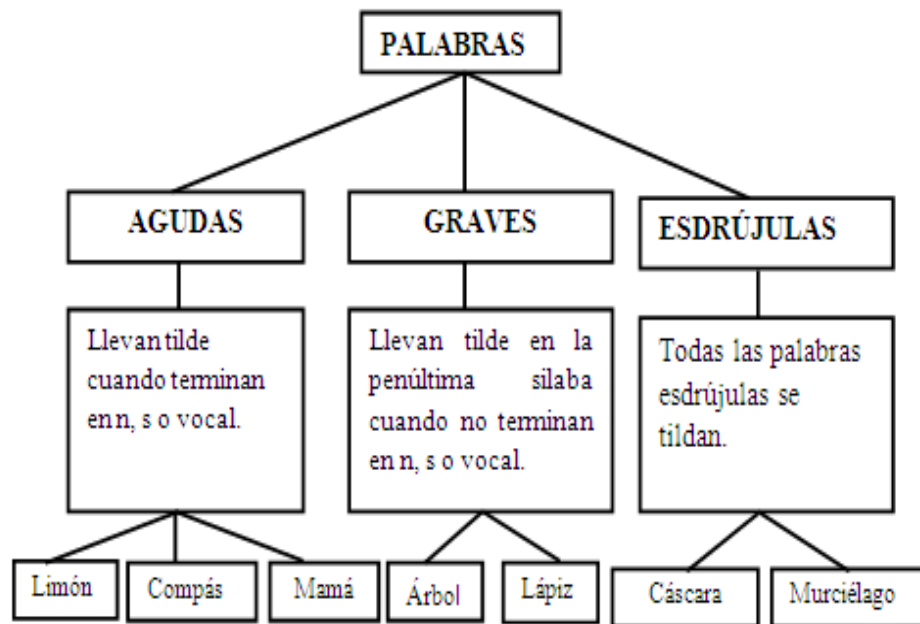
PALABRAS

AGUDAS

Llevan tilde cuando terminan en n, s o vocal.

Limón

Compás

Mamá

GRAVES

Llevan tilde en la penúltima silaba cuando no terminan en n, s o vocal.

Árbol

Lápiz

ESDRÚJULAS

Todas las palabras esdrújulas se tildan.

Cáscara

Murciélago